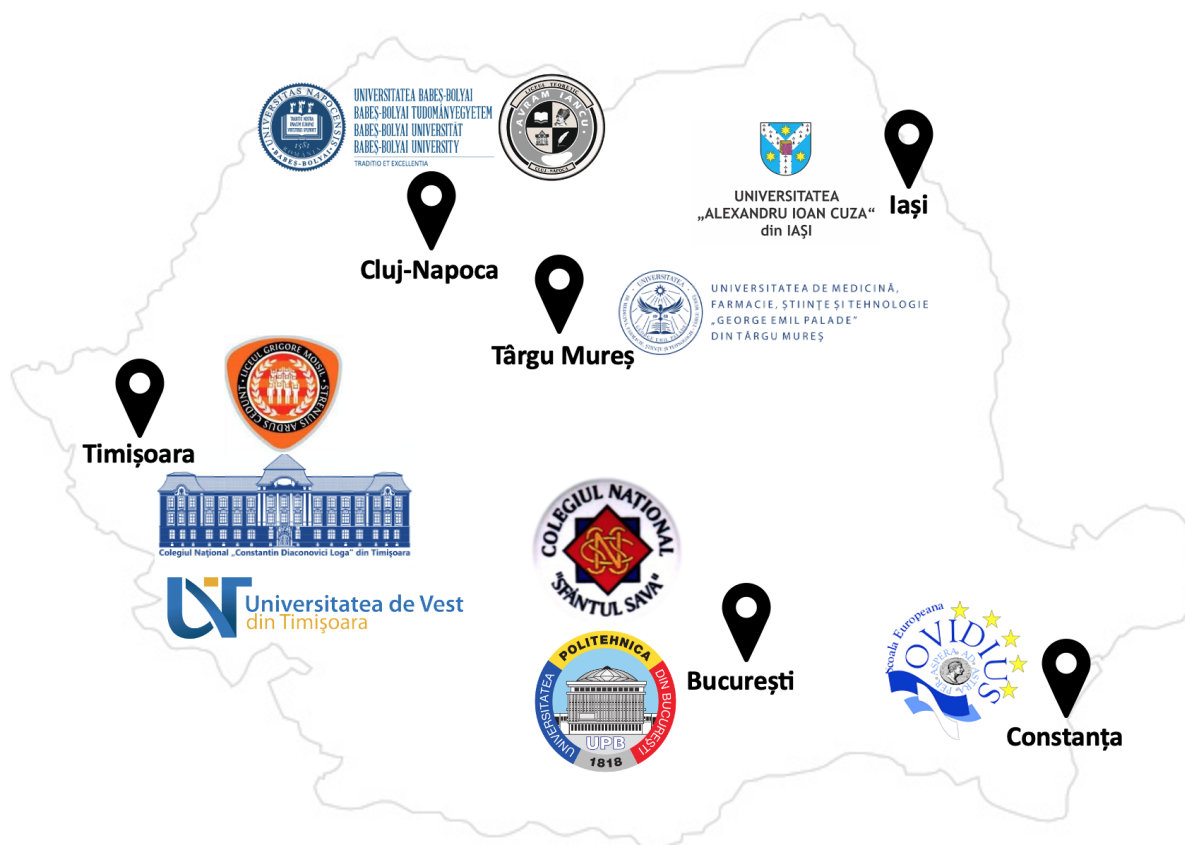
UNIVERSITATEA BABEŞ-BOLYAI
BABEŞ-BOLYAI TUDOMÁNYEGYETEM
BABEŞ-BOLYAI UNIVERSITÄT
BABEŞ-BOLYAI UNIVERSITY
TRADITIO ET EXCELLENTIA

UNIVERSITAS NAPOCENSIS BABES-BOLYAI
1581

LICEUL TEORETIC AVRAM IANCU CLUJ-NAPOCA

Cluj-Napoca

UNIVERSITATEA „ALEXANDRU IOAN CUZA" din IAŞI

Iaşi

Târgu Mureş

UNIVERSITATEA DE MEDICINĂ, FARMACIE, ŞTIINŢE ŞI TEHNOLOGIE „GEORGE EMIL PALADE" DIN TÂRGU MUREŞ

Timişoara

LICEUL GRIGORE MOISIL
STRENUIS ARDUA CEDUNT

Colegiul Naţional „Constantin Diaconovici Loga" din Timişoara

Universitatea de Vest din Timişoara

COLEGIUL NAŢIONAL „SFÂNTUL SAVA"

Bucureşti

UNIVERSITATEA POLITEHNICA DIN BUCUREŞTI
UPB
1818

Şcoala Europeană OVIDIUS
PER ASPERA AD ASTRA

Constanţa